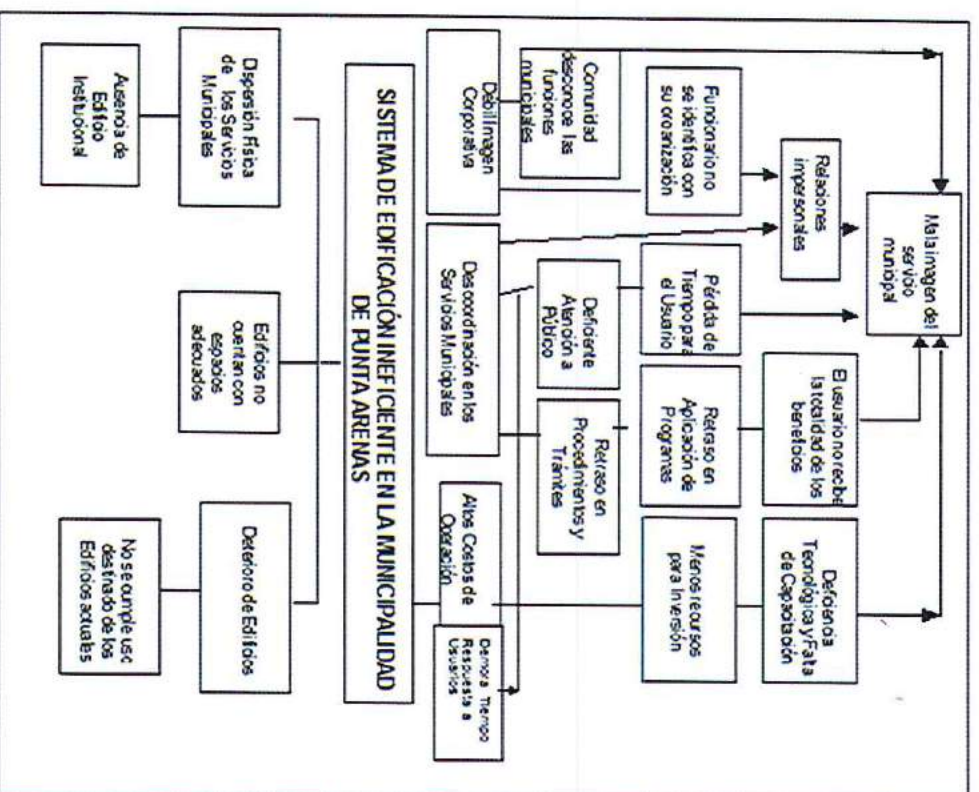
Mala imagen del servicio municipal

Relaciones impersonales

Funcionario no se identifica con su organización

Comunidad desconoce las funciones municipales

Débil Imagen Corporativa

Pérdida de Tiempo para el Usuario

Deficiente Atención a Público

Descoordinación en los Servicios Municipales

El usuario no recibe la totalidad de los beneficios

Retraso en Aplicación de Programas

Retraso en Procedimientos y Trámites

Deficiencia Tecnológica y Falta de Capacitación

Menos recursos para inversión

Altos Costos de Operación

Demora Tiempo Respuesta a Usuarios

SISTEMA DE EDIFICACIÓN INEFICIENTE EN LA MUNICIPALIDAD DE PUNTA ARENAS

Dispersión física de los Servicios Municipales

Ausencia de Edificio Institucional

Edificios no cuentan con espacios adecuados

Deterioro de Edificios

No se cumple uso destinado de los Edificios actuales